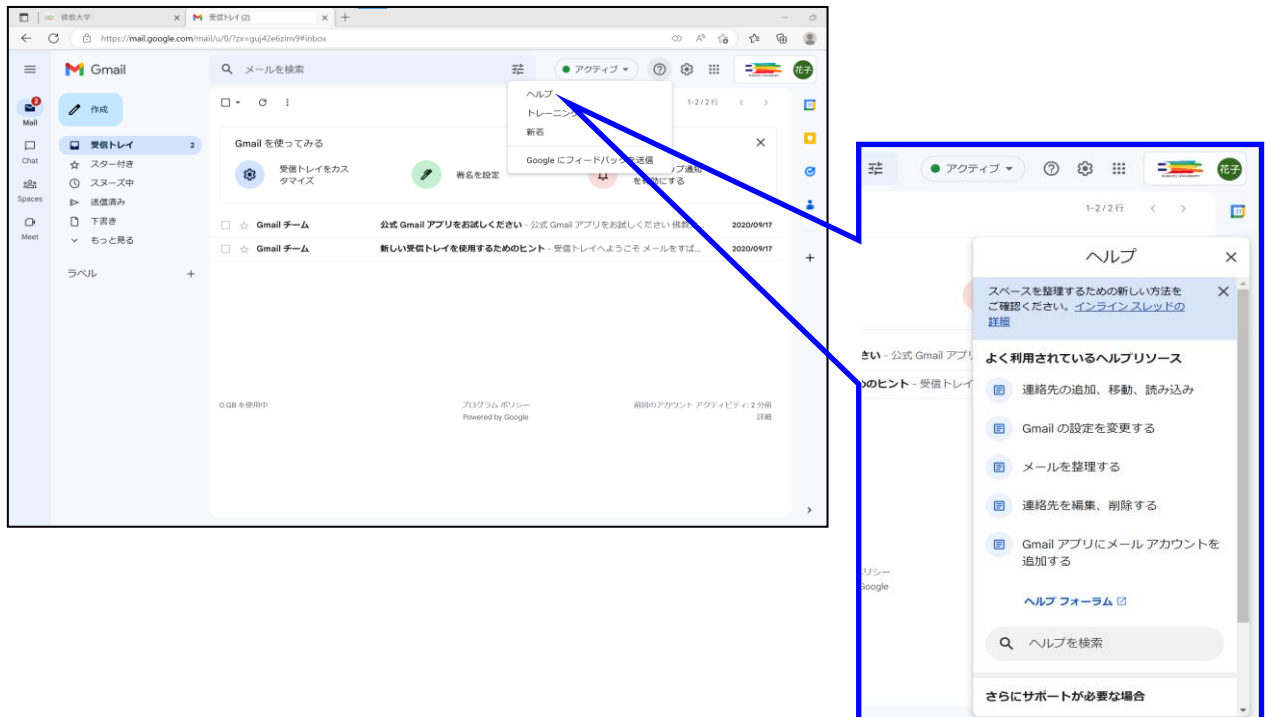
佛教大学
受信トレイ (2)
https://mail.google.com/mail/u/0/?zx=guj42e6zinv9#inbox

Gmail
メールを検索
アクティブ
作成
Mail
Chat
Spaces
Meet
受信トレイ 2
スター付き
スヌーズ中
送信済み
下書き
もっと見る
ラベル +

ヘルプ
トレーニング
新着
Google にフィードバックを送信

1-2 / 2 行

Gmail を使ってみる
受信トレイをカスタマイズ
署名を設定
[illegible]プ通知を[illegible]にする

Gmail チーム 公式 Gmail アプリをお試しください - 公式 Gmail アプリをお試しください 佛教... 2020/09/17
Gmail チーム 新しい受信トレイを使用するためのヒント - 受信トレイへようこそ メールをすば... 2020/09/17

0 GB を使用中
プログラム ポリシー
Powered by Google
前回のアカウント アクティビティ: 2 分前
詳細

アクティブ
花子
1-2 / 2 行
ヘルプ
スペースを整理するための新しい方法をご確認ください。インライン スレッドの詳細
きい - 公式 Gmail アプリ
のヒント - 受信トレイ
よく利用されているヘルプリソース
連絡先の追加、移動、読み込み
Gmail の設定を変更する
メールを整理する
連絡先を編集、削除する
Gmail アプリにメール アカウントを追加する
ヘルプ フォーラム
リシー
Google
ヘルプを検索
さらにサポートが必要な場合